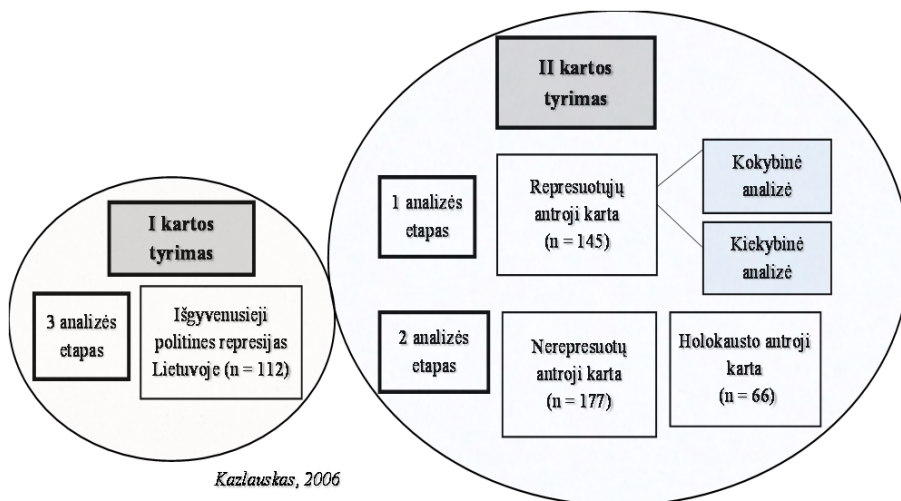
II kartos tyrimas

1 analizės etapas

Represuotųjų antroji karta (n = 145)

Kokybinė analizė

Kiekybinė analizė

2 analizės etapas

Nerepresuotų antroji karta (n = 177)

Holokausto antroji karta (n = 66)

I kartos tyrimas

3 analizės etapas

Išgyvenusieji politines represijas Lietuvoje (n = 112)

Kazlauskas, 2006